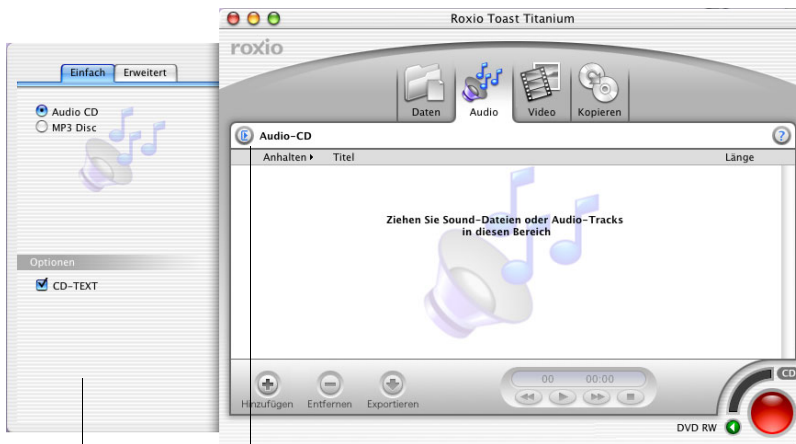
Roxio Toast Titanium

roxio

Einfach | Erweitert

Audio CD
MP3 Disc

Optionen

CD-TEXT

Daten | Audio | Video | Kopieren

Audio-CD

Anhalten ▸ | Titel | Länge

Ziehen Sie Sound-Dateien oder Audio-Tracks in diesen Bereich

00 00:00

Hinzufügen | Entfernen | Exportieren

DVD RW

CD